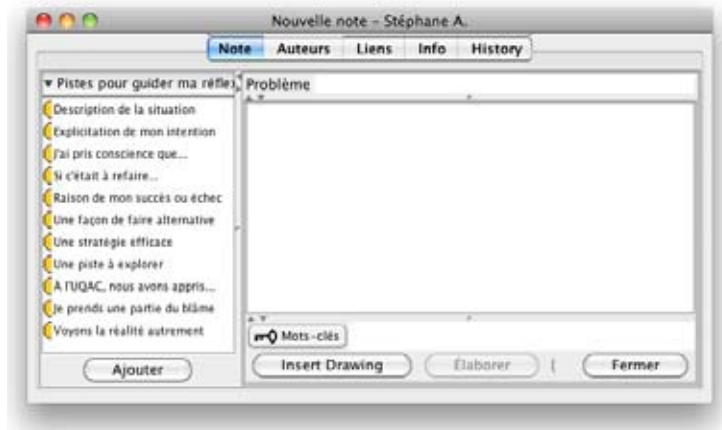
Nouvelle note - Stéphane A.

Note | Auteurs | Liens | Info | History

▾ Pistes pour guider ma réfle

Description de la situation
Explicitation de mon intention
J'ai pris conscience que...
Si c'était à refaire...
Raison de mon succès ou échec
Une façon de faire alternative
Une stratégie efficace
Une piste à explorer
À l'UQAC, nous avons appris...
Je prends une partie du blâme
Voyons la réalité autrement

Ajouter

Problème

Mots-clés

Insert Drawing

Élaborer

Fermer